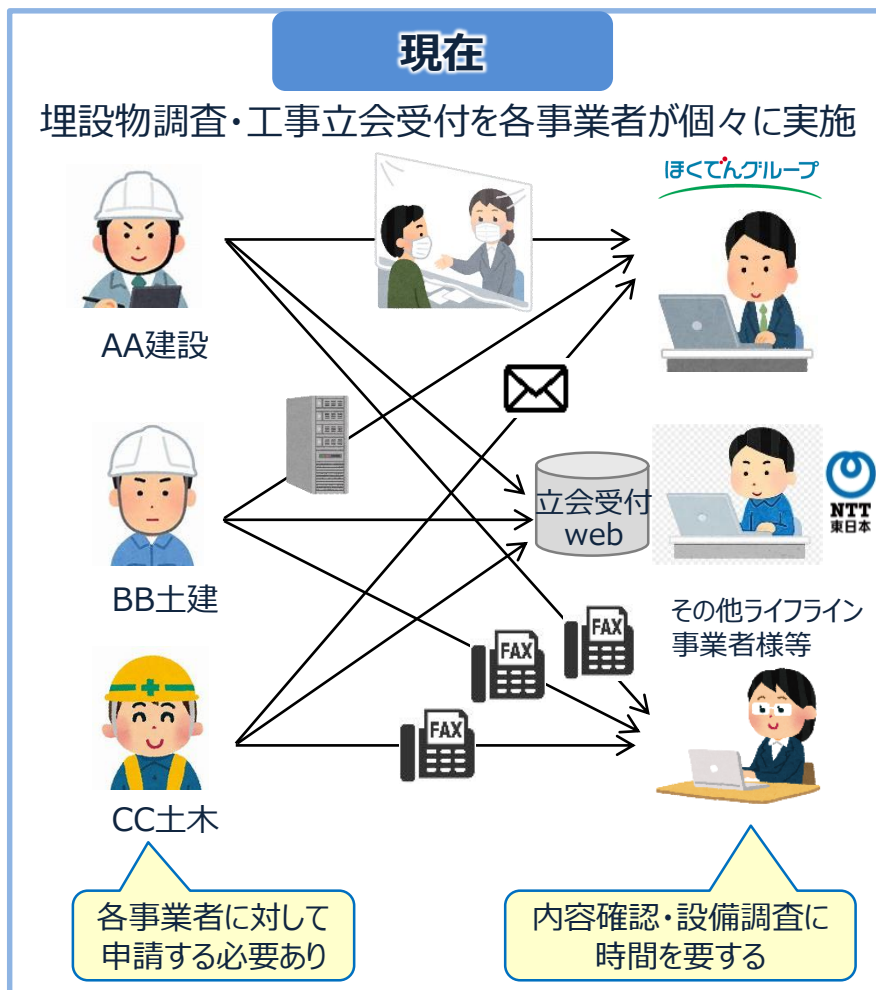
現在

埋設物調査・工事立会受付を各事業者が個々に実施

AA建設

BB土建

CC土木

ほくでんグループ

立会受付
web

NTT
東日本

その他ライフライン
事業者様等

FAX

FAX

FAX

各事業者に対して
申請する必要あり

内容確認・設備調査に
時間を要する